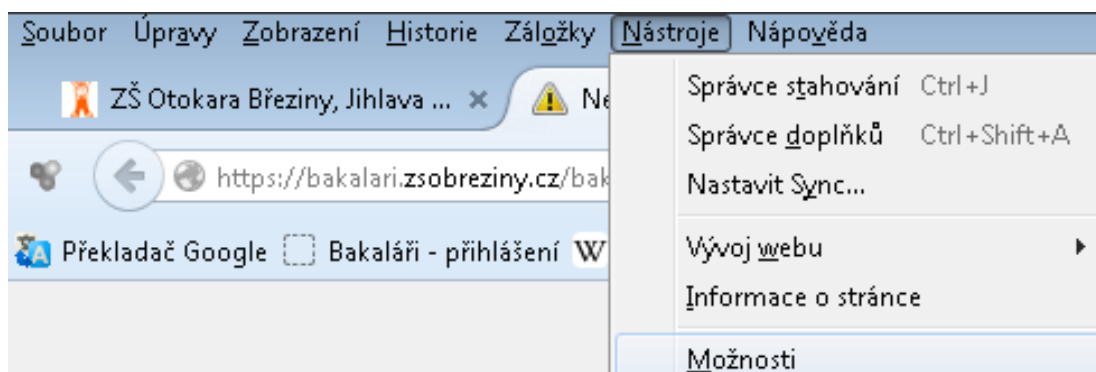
Soubor Úpravy Zobrazení Historie Záložky Nástroje Nápověda

ZŠ Otokara Březiny, Jihlava ... Ne

https://bakalari.zsobreziny.cz/bak

Překladač Google Bakaláři - přihlášení W

Správce stahování Ctrl+J
Správce doplňků Ctrl+Shift+A
Nastavit Sync...
Vývoj webu
Informace o stránce
Možnosti